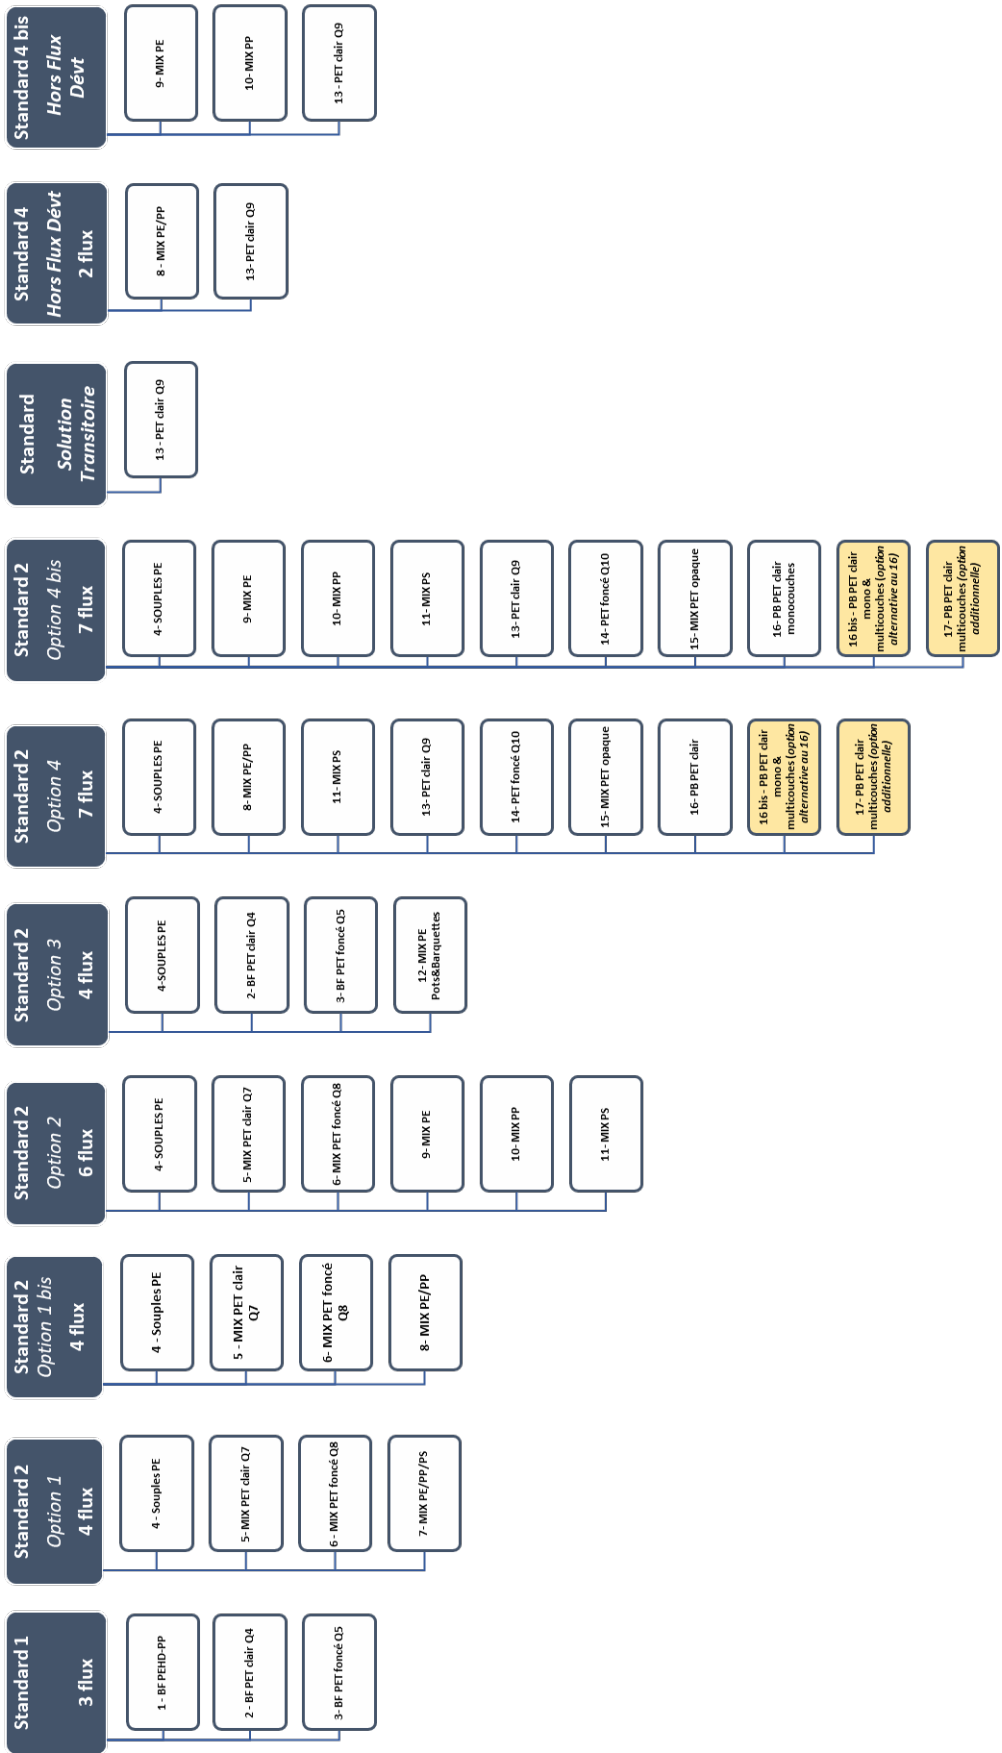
Standard 4 bis
Hors Flux Dévt

9- MIX PE

10- MIX PP

13 - PET clair Q9

Standard 4
Hors Flux Dévt
2 flux

8 - MIX PE/PP

13 - PET clair Q9

Standard
Solution Transitoire

13 - PET clair Q9

Standard 2
Option 4 bis
7 flux

4- SOUPLES PE

9- MIX PE

10- MIX PP

11- MIX PS

13- PET clair Q9

14- PET foncé Q10

15- MIX PET opaque

16- PB PET clair monocouches

16 bis - PB PET clair mono & multicouches (option alternative au 16)

17- PB PET clair multicouches (option additionnelle)

Standard 2
Option 4
7 flux

4- SOUPLES PE

8- MIX PE/PP

11- MIX PS

13- PET clair Q9

14- PET foncé Q10

15- MIX PET opaque

16- PB PET clair

16 bis - PB PET clair mono & multicouches (option alternative au 16)

17- PB PET clair multicouches (option additionnelle)

Standard 2
Option 3
4 flux

4- SOUPLES PE

2- BF PET clair Q4

3- BF PET foncé Q5

12- MIX PE Pots&Barquettes

Standard 2
Option 2
6 flux

4- SOUPLES PE

5- MIX PET clair Q7

6- MIX PET foncé Q8

9- MIX PE

10- MIX PP

11- MIX PS

Standard 2
Option 1 bis
4 flux

4 - Souples PE

5 - MIX PET clair Q7

6- MIX PET foncé Q8

8- MIX PE/PP

Standard 2
Option 1
4 flux

4 - Souples PE

5- MIX PET clair Q7

6- MIX PET foncé Q8

7- MIX PE/PP/PS

Standard 1
3 flux

1 - BF PEHD-PP

2 - BF PET clair Q4

3- BF PET foncé Q5